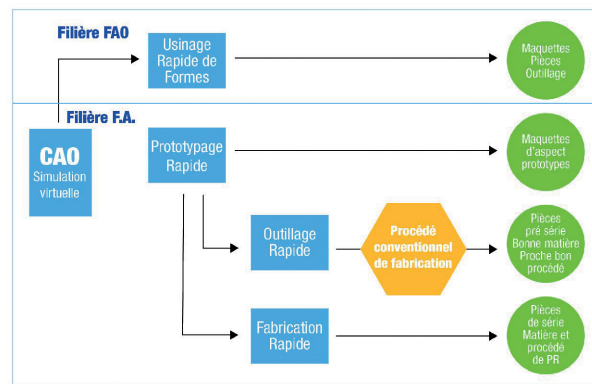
Filière FAO

Usinage Rapide de Formes

Maquettes Pièces Outillage

Filière F.A.

CAO
Simulation virtuelle

Prototypage Rapide

Maquettes d'aspect prototypes

Outillage Rapide

Procédé conventionnel de fabrication

Pièces pré série Bonne matière Proche bon procédé

Fabrication Rapide

Pièces de série Matière et procédé de PR